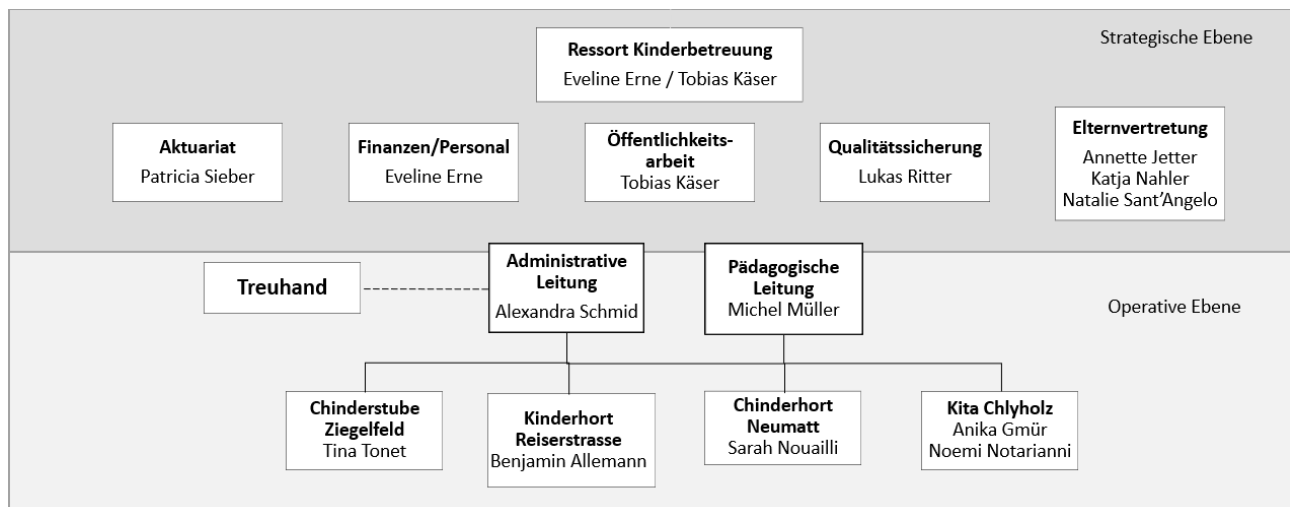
Strategische Ebene

Ressort Kinderbetreuung
Eveline Erne / Tobias Käser

Aktuariat
Patricia Sieber

Finanzen/Personal
Eveline Erne

Öffentlichkeitsarbeit
Tobias Käser

Qualitätssicherung
Lukas Ritter

Elternvertretung
Annette Jetter
Katja Nahler
Natalie Sant'Angelo

Treuhand

Administrative Leitung
Alexandra Schmid

Pädagogische Leitung
Michel Müller

Operative Ebene

Chinderstube Ziegelfeld
Tina Tonet

Kinderhort Reiserstrasse
Benjamin Allemann

Chinderhort Neumatt
Sarah Nouailli

Kita Chlyholz
Anika Gmür
Noemi Notarianni